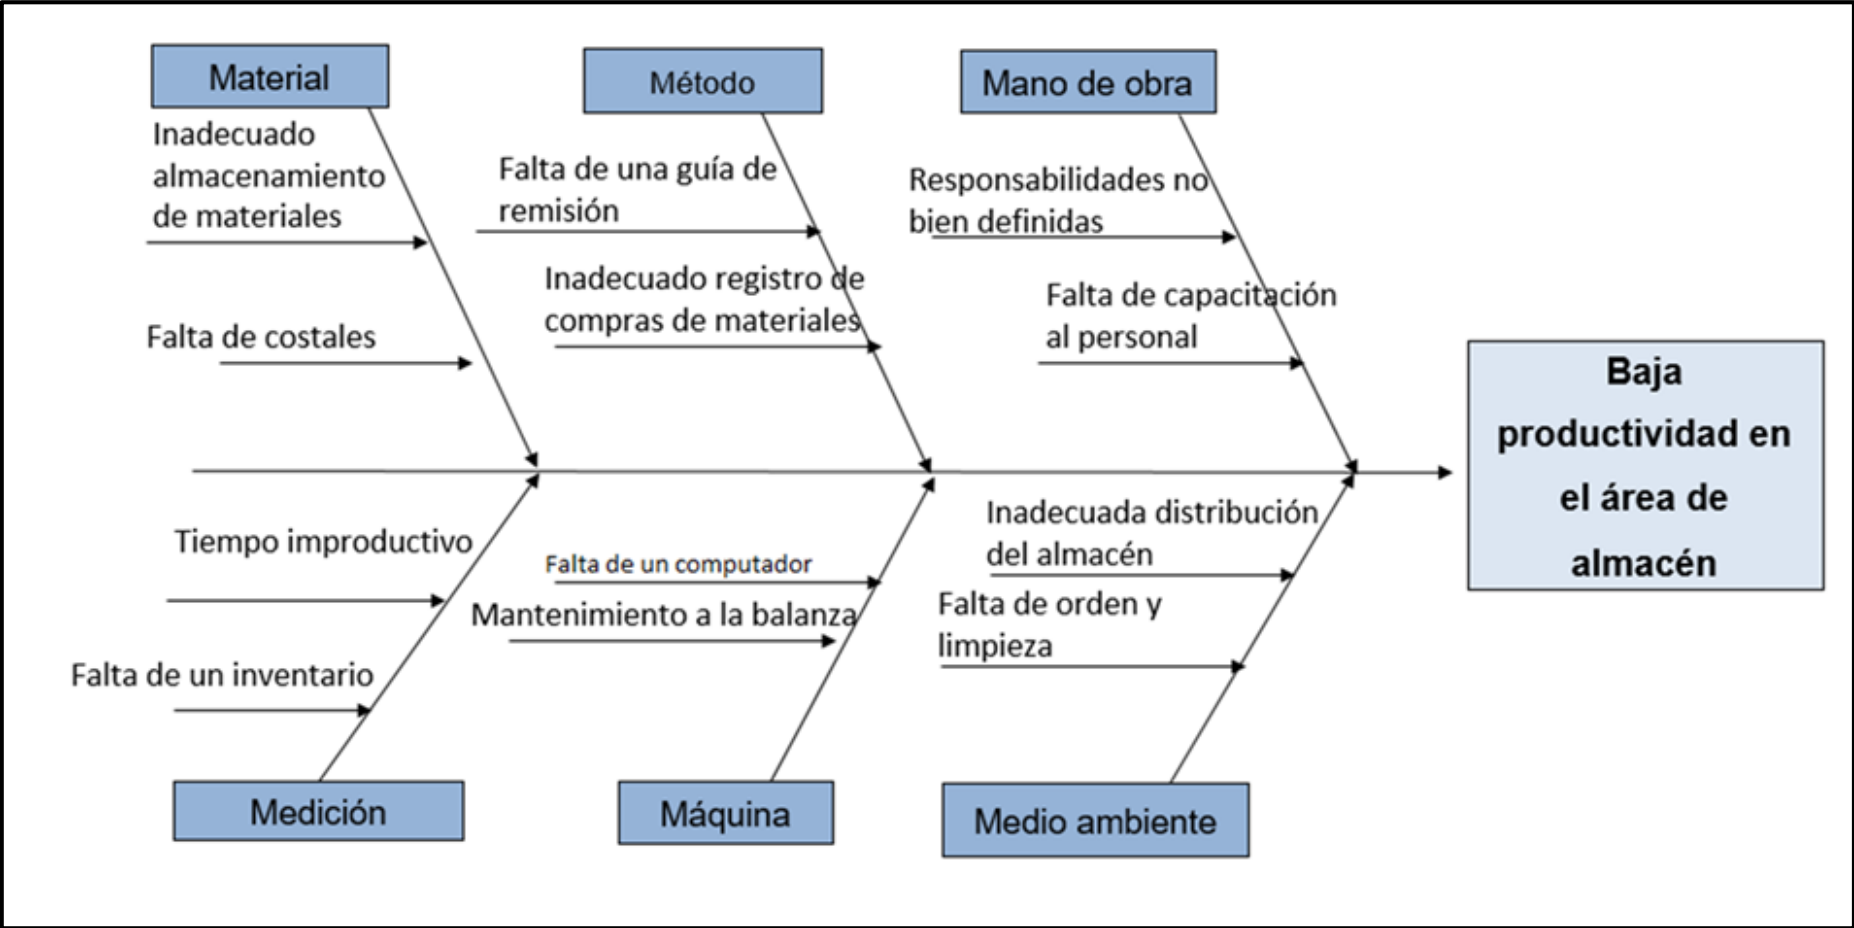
Material

Inadecuado almacenamiento de materiales

Falta de costales

Método

Falta de una guía de remisión

Inadecuado registro de compras de materiales

Mano de obra

Responsabilidades no bien definidas

Falta de capacitación al personal

Baja productividad en el área de almacén

Tiempo improductivo

Falta de un inventario

Medición

Falta de un computador

Mantenimiento a la balanza

Máquina

Inadecuada distribución del almacén

Falta de orden y limpieza

Medio ambiente